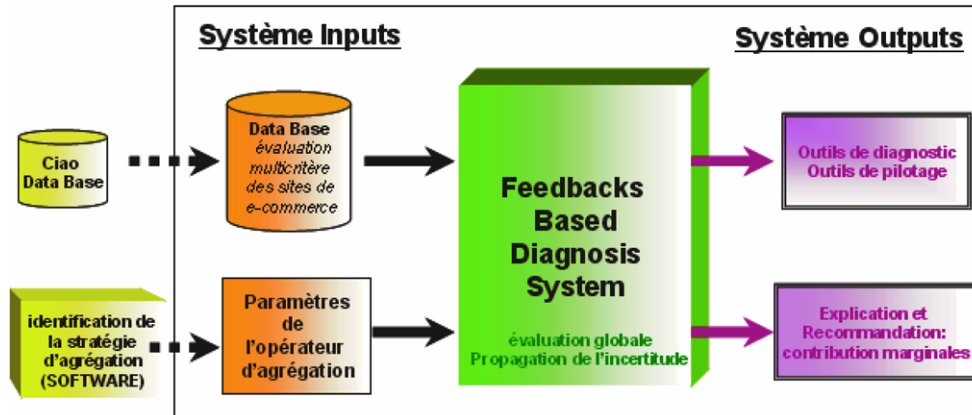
Système Inputs

Système Outputs

Ciao Data Base

Data Base
évaluation multicritère des sites de e-commerce

Feedbacks Based Diagnosis System

évaluation globale
Propagation de l'incertitude

Outils de diagnostic
Outils de pilotage

identification de la stratégie d'agrégation (SOFTWARE)

Paramètres de l'opérateur d'agrégation

Explication et Recommandation: contribution marginales